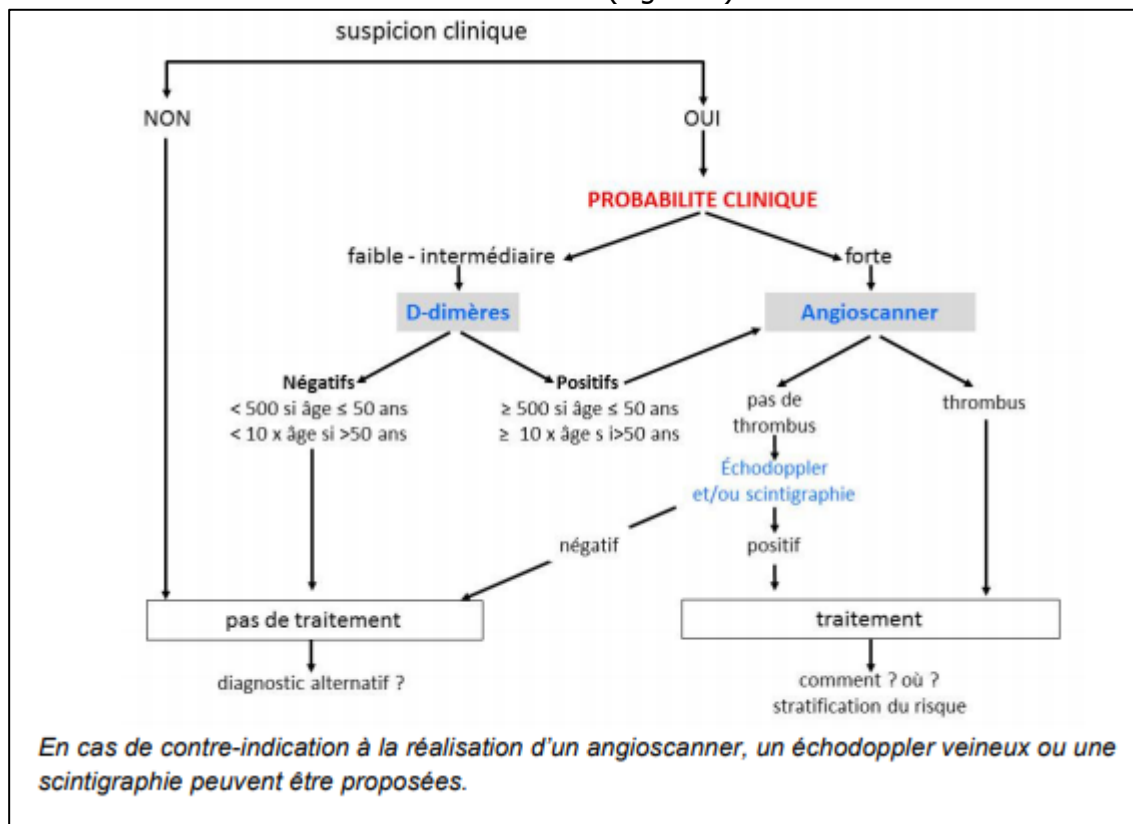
suspicion clinique

NON

OUI

PROBABILITE CLINIQUE

faible - intermédiaire

forte

D-dimères

Angioscanner

Négatifs
< 500 si âge ≤ 50 ans
< 10 x âge si >50 ans

Positifs
≥ 500 si âge ≤ 50 ans
≥ 10 x âge s i>50 ans

pas de thrombus

thrombus

Échodoppler et/ou scintigraphie

négatif

positif

pas de traitement

traitement

diagnostic alternatif ?

comment ? où ?
stratification du risque

En cas de contre-indication à la réalisation d'un angioscanner, un échodoppler veineux ou une scintigraphie peuvent être proposées.